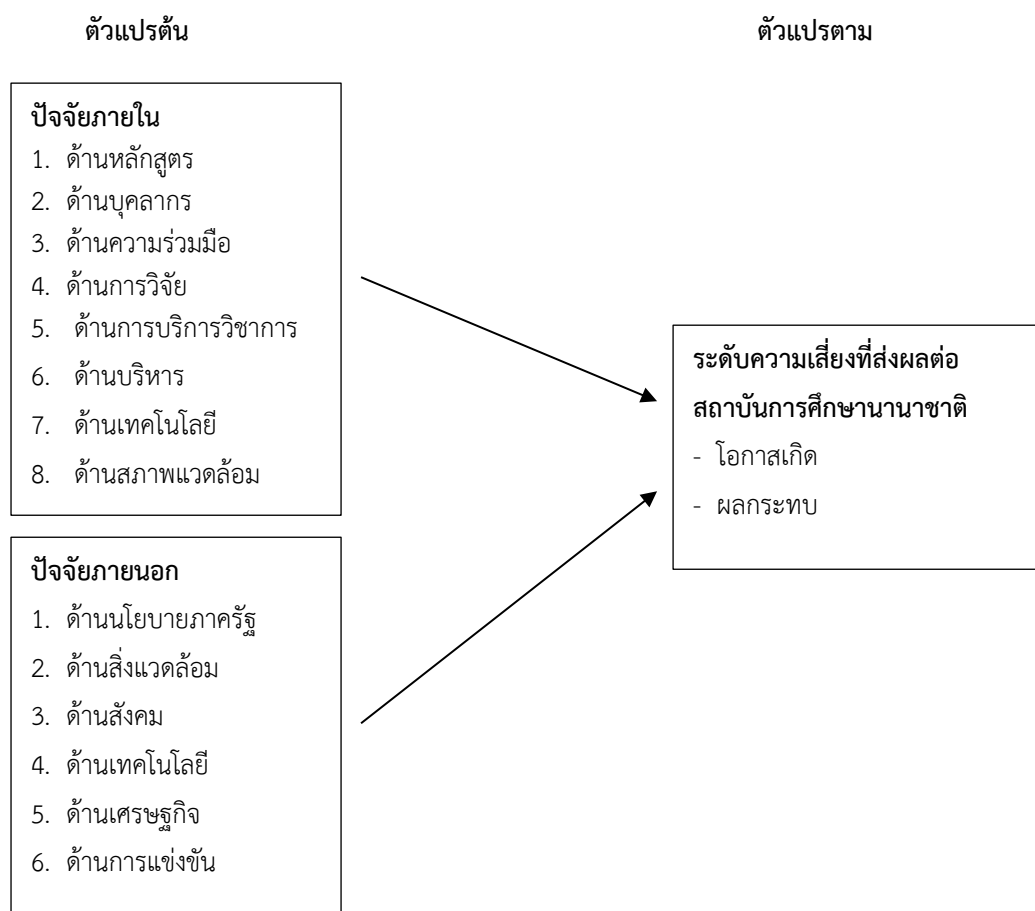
ตัวแปรต้น

ตัวแปรตาม

ปัจจัยภายใน
1. ด้านหลักสูตร
2. ด้านบุคลากร
3. ด้านความร่วมมือ
4. ด้านการวิจัย
5. ด้านการบริการวิชาการ
6. ด้านบริหาร
7. ด้านเทคโนโลยี
8. ด้านสภาพแวดล้อม

ปัจจัยภายนอก
1. ด้านนโยบายภาครัฐ
2. ด้านสิ่งแวดล้อม
3. ด้านสังคม
4. ด้านเทคโนโลยี
5. ด้านเศรษฐกิจ
6. ด้านการแข่งขัน

ระดับความเสี่ยงที่ส่งผลต่อสถาบันการศึกษานานาชาติ
- โอกาสเกิด
- ผลกระทบ